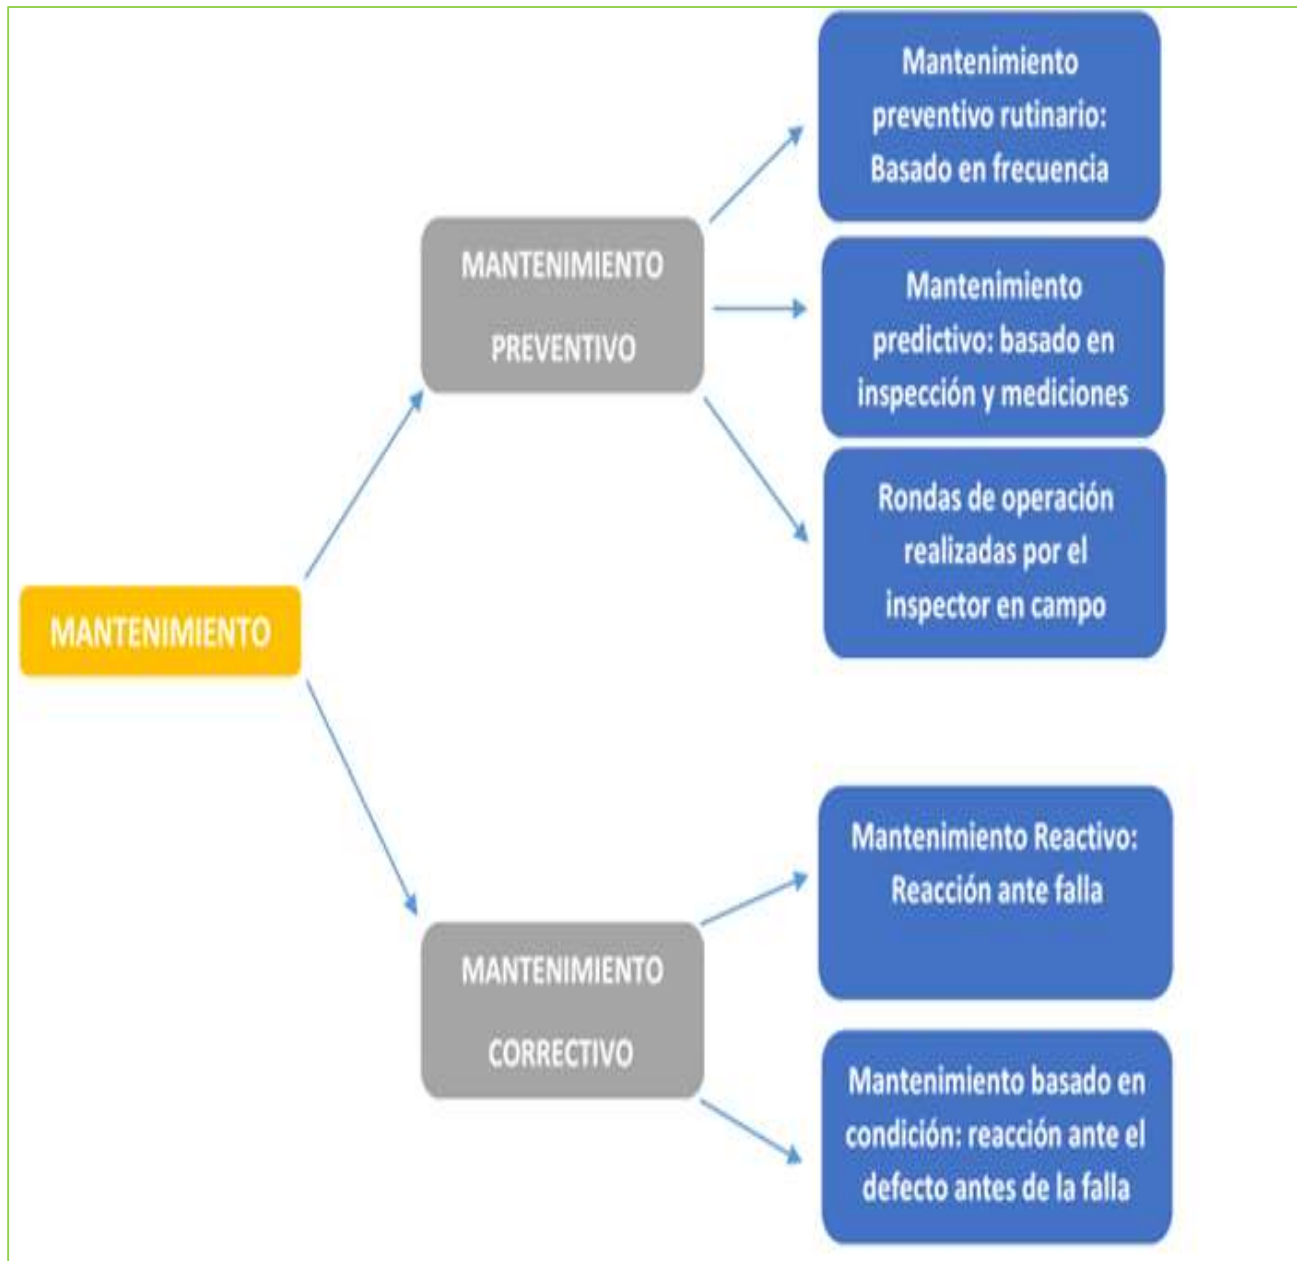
MANTENIMIENTO

MANTENIMIENTO PREVENTIVO

Mantenimiento preventivo rutinario: Basado en frecuencia

Mantenimiento predictivo: basado en inspección y mediciones

Rondas de operación realizadas por el inspector en campo

MANTENIMIENTO CORRECTIVO

Mantenimiento Reactivo: Reacción ante falla

Mantenimiento basado en condición: reacción ante el defecto antes de la falla